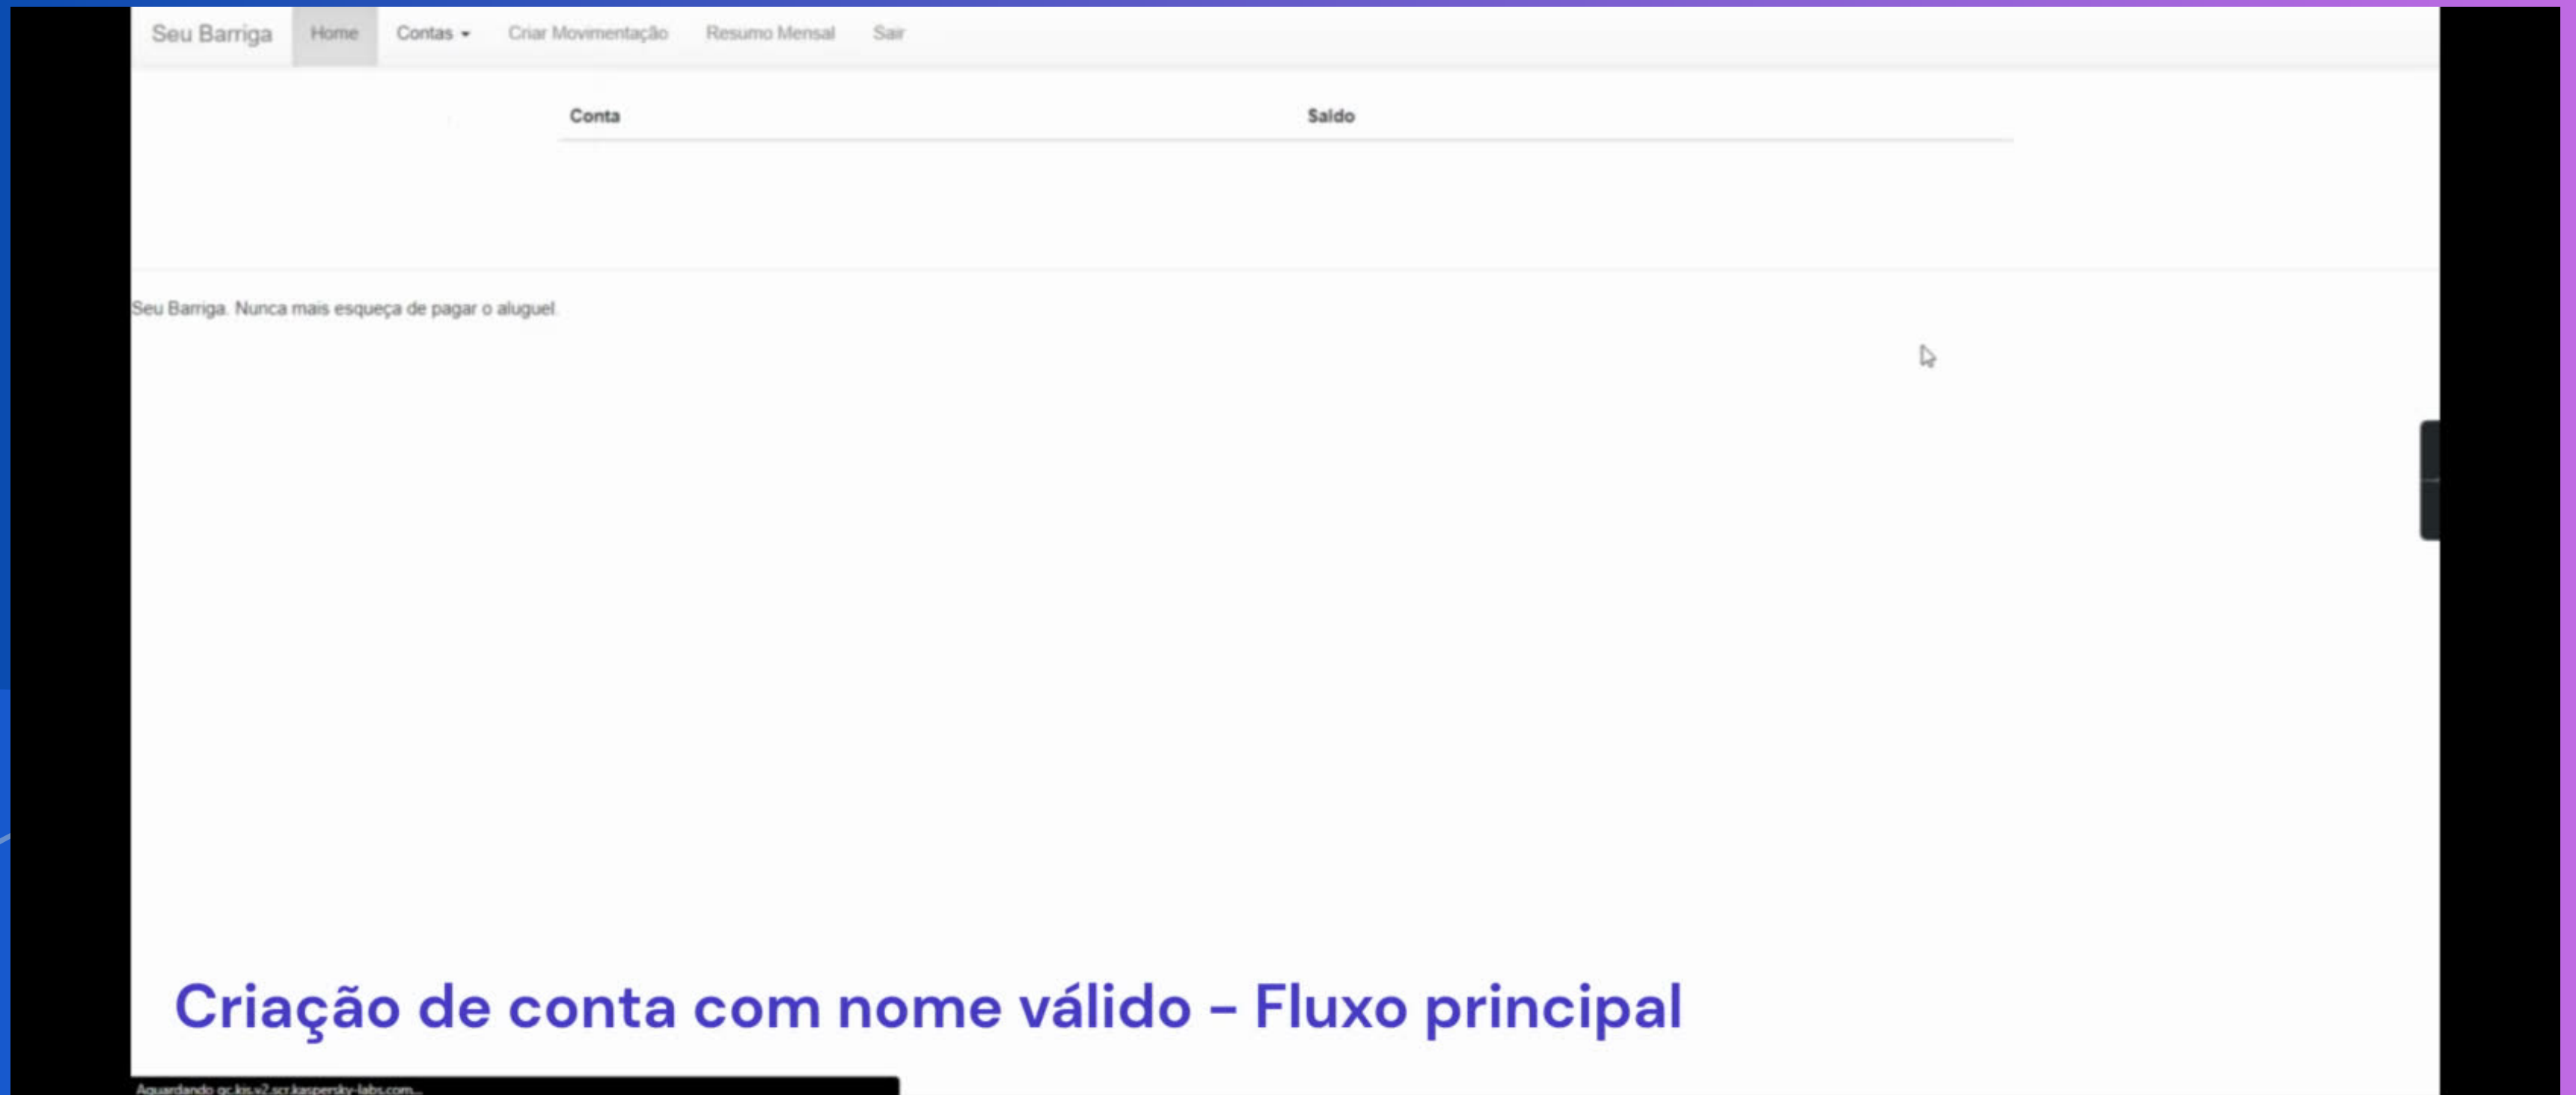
Seu Barriga Home Contas Criar Movimentação Resumo Mensal Sair

| Conta | Saldo |
|---|---|

Seu Barriga. Nunca mais esqueça de pagar o aluguel.

Criação de conta com nome válido - Fluxo principal

Aguardando gc.kis.v2.scr.kaspersky-labs.com...